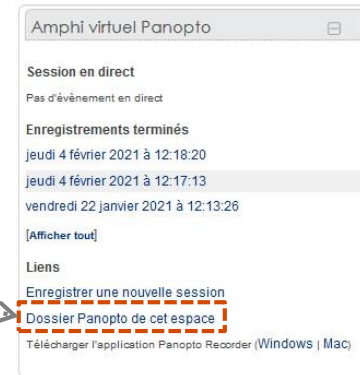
Amphi virtuel Panopto

Session en direct

Pas d'évènement en direct

Enregistrements terminés

jeudi 4 février 2021 à 12:18:20

jeudi 4 février 2021 à 12:17:13

vendredi 22 janvier 2021 à 12:13:26

[Afficher tout]

Liens

Enregistrer une nouvelle session

Dossier Panopto de cet espace

Télécharger l'application Panopto Recorder (Windows | Mac)